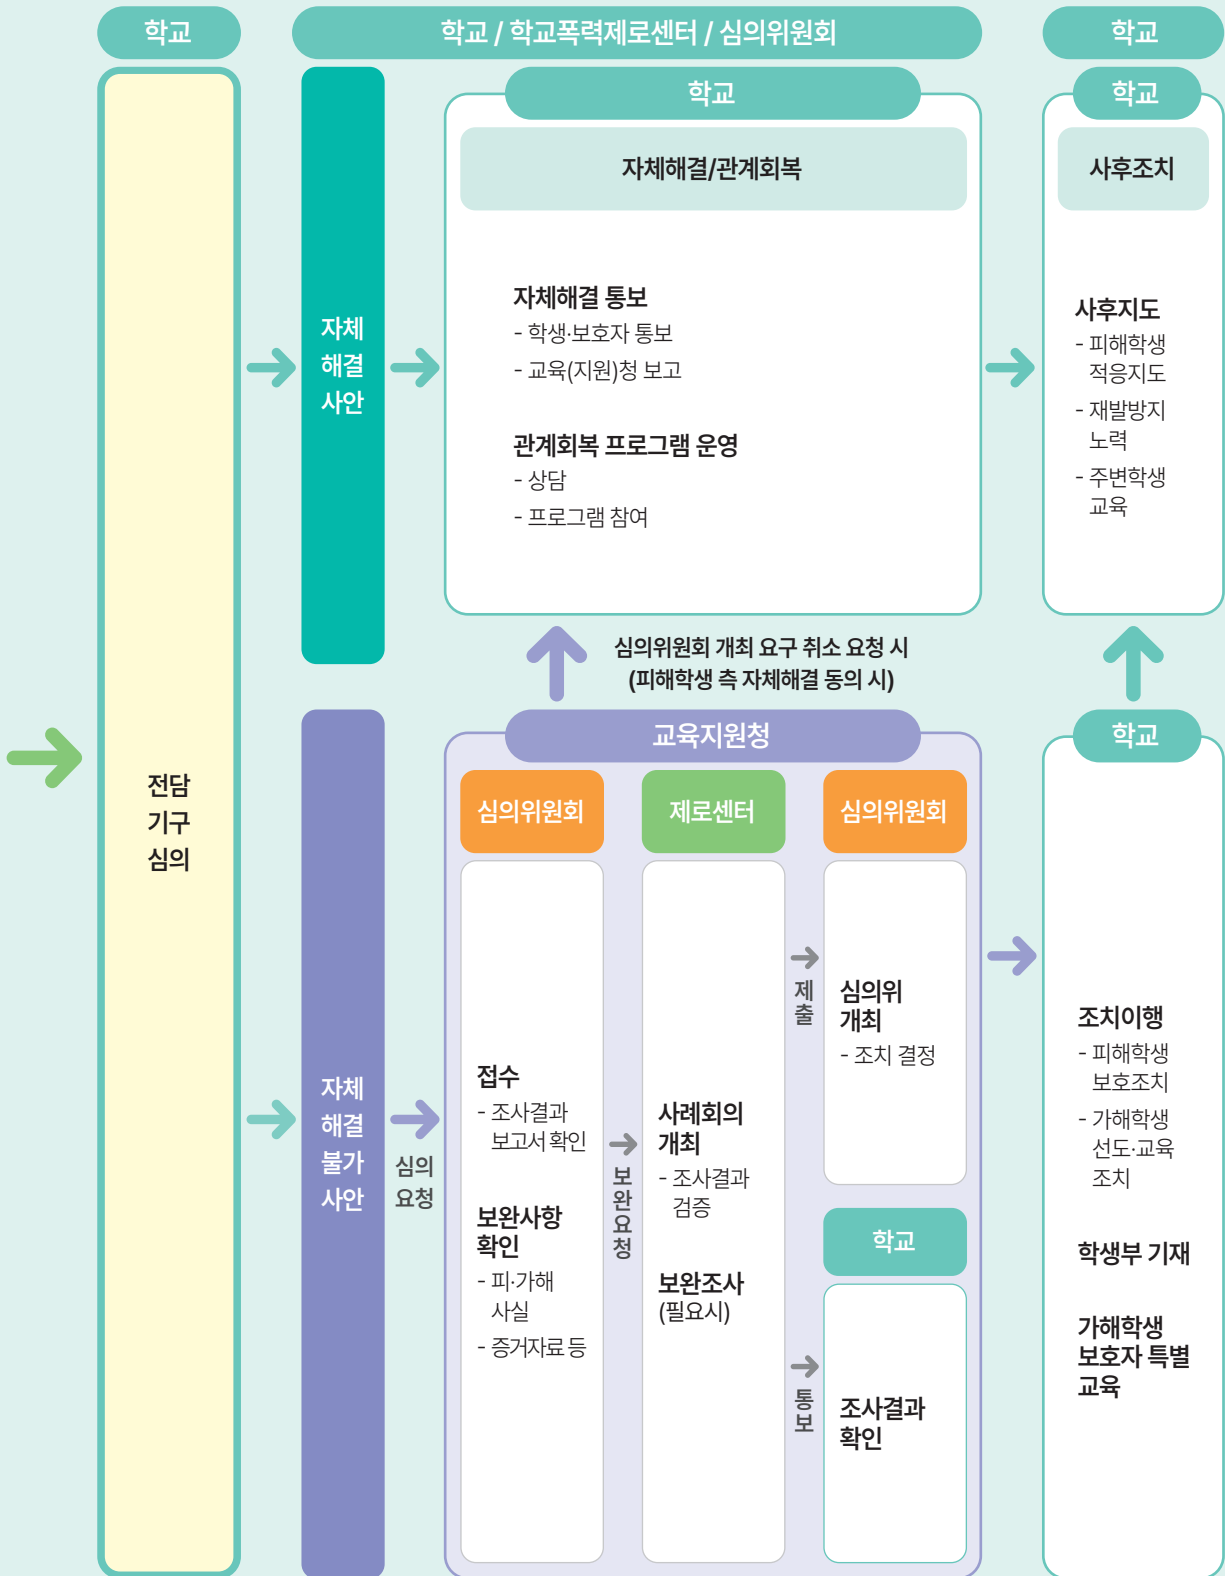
학교

학교 / 학교폭력제로센터 / 심의위원회

학교

전담 기구 심의

자체 해결 사안

학교

자체해결/관계회복

자체해결 통보
- 학생·보호자 통보
- 교육(지원)청 보고

관계회복 프로그램 운영
- 상담
- 프로그램 참여

학교

사후조치

사후지도
- 피해학생 적응지도
- 재발방지 노력
- 주변학생 교육

심의위원회 개최 요구 취소 요청 시
(피해학생 측 자체해결 동의 시)

자체 해결 불가 사안

심의 요청

교육지원청

심의위원회

접수
- 조사결과 보고서 확인

보완사항 확인
- 피·가해 사실
- 증거자료 등

보완 요청

제로센터

사례회의 개최
- 조사결과 검증

보완조사 (필요시)

제출

통보

심의위원회

심의위 개최
- 조치 결정

학교

조사결과 확인

학교

조치이행
- 피해학생 보호조치
- 가해학생 선도·교육 조치

학생부 기재

가해학생 보호자 특별 교육